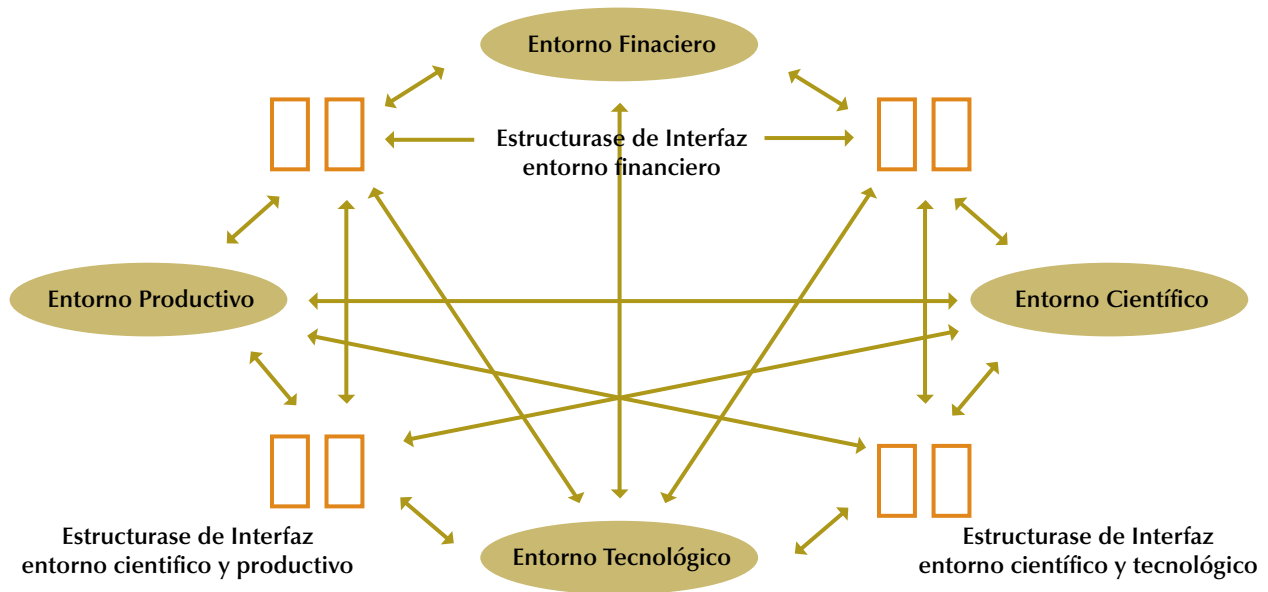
Entorno Finaciero

Estructurase de Interfaz entorno financiero

Entorno Productivo

Entorno Científico

Estructurase de Interfaz entorno cientifico y productivo

Entorno Tecnológico

Estructurase de Interfaz entorno científico y tecnológico